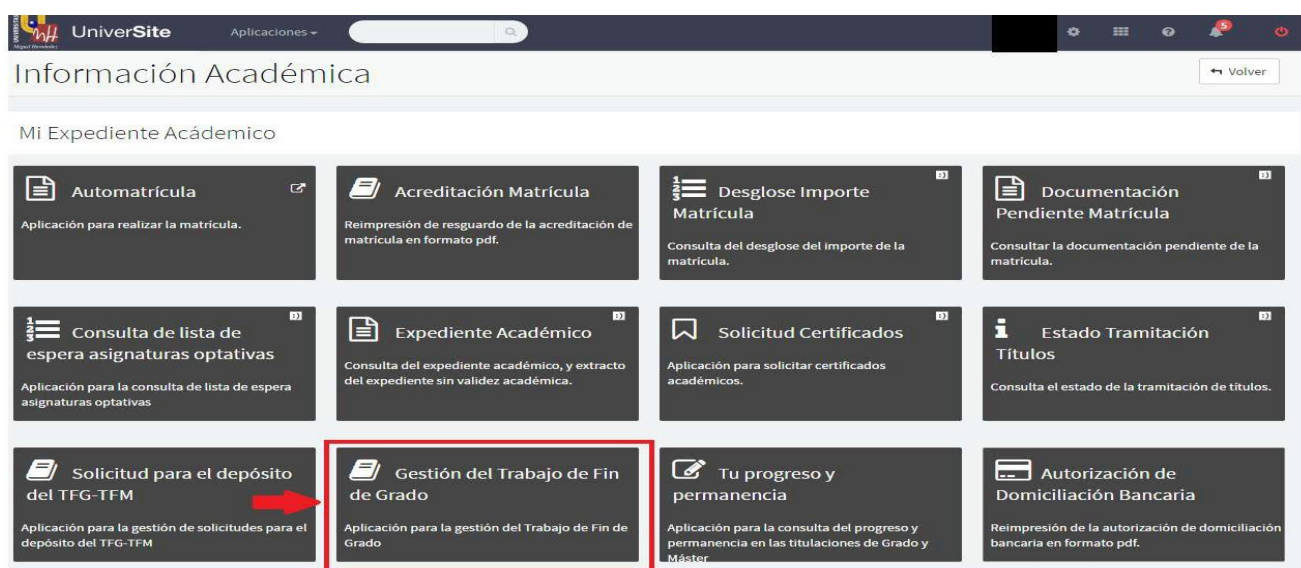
UniverSite Aplicaciones

5

Información Académica

Volver

Mi Expediente Acádemico

Automatrícula
Aplicación para realizar la matrícula.

Acreditación Matrícula
Reimpresión de resguardo de la acreditación de matrícula en formato pdf.

Desglose Importe Matrícula
Consulta del desglose del importe de la matrícula.

Documentación Pendiente Matrícula
Consultar la documentación pendiente de la matrícula.

Consulta de lista de espera asignaturas optativas
Aplicación para la consulta de lista de espera asignaturas optativas

Expediente Académico
Consulta del expediente académico, y extracto del expediente sin validez académica.

Solicitud Certificados
Aplicación para solicitar certificados académicos.

Estado Tramitación Títulos
Consulta el estado de la tramitación de títulos.

Solicitud para el depósito del TFG-TFM
Aplicación para la gestión de solicitudes para el depósito del TFG-TFM

Gestión del Trabajo de Fin de Grado
Aplicación para la gestión del Trabajo de Fin de Grado

Tu progreso y permanencia
Aplicación para la consulta del progreso y permanencia en las titulaciones de Grado y Máster

Autorización de Domiciliación Bancaria
Reimpresión de la autorización de domiciliación bancaria en formato pdf.